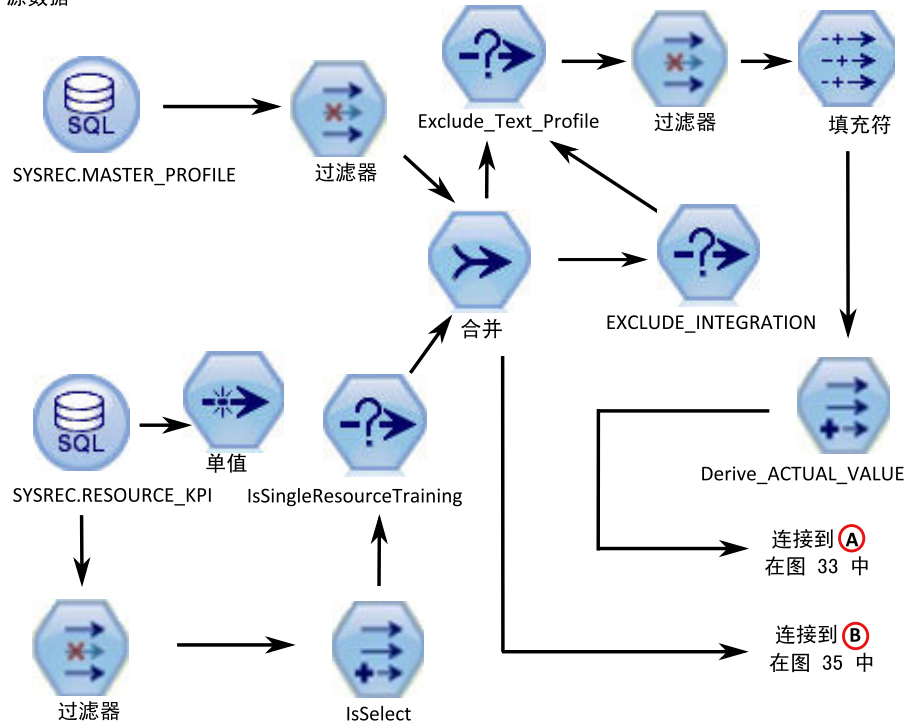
源数据

SQL
SYSREC.MASTER_PROFILE

过滤器

Exclude_Text_Profile

过滤器

填充符

合并

EXCLUDE_INTEGRATION

SQL
SYSREC.RESOURCE_KPI

单值

IsSingleResourceTraining

Derive_ACTUAL_VALUE

连接到 A
在图 33 中

过滤器

IsSelect

连接到 B
在图 35 中